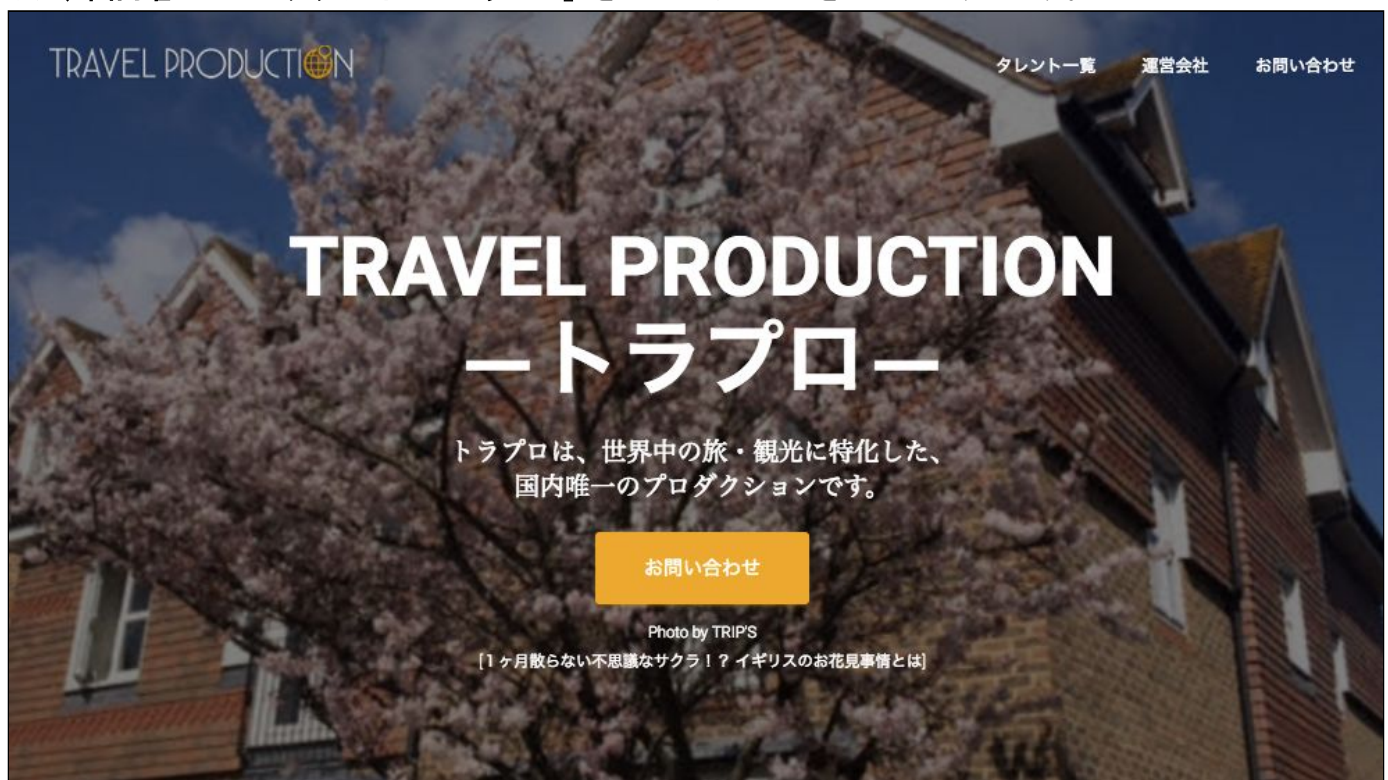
TRAVEL PRODUCTION

タレント一覧 運営会社 お問い合わせ

TRAVEL PRODUCTION
ートラプロー

トラプロは、世界中の旅・観光に特化した、
国内唯一のプロダクションです。

お問い合わせ

Photo by TRIP'S
[1ヶ月散らない不思議なサクラ！？ イギリスのお花見事情とは]